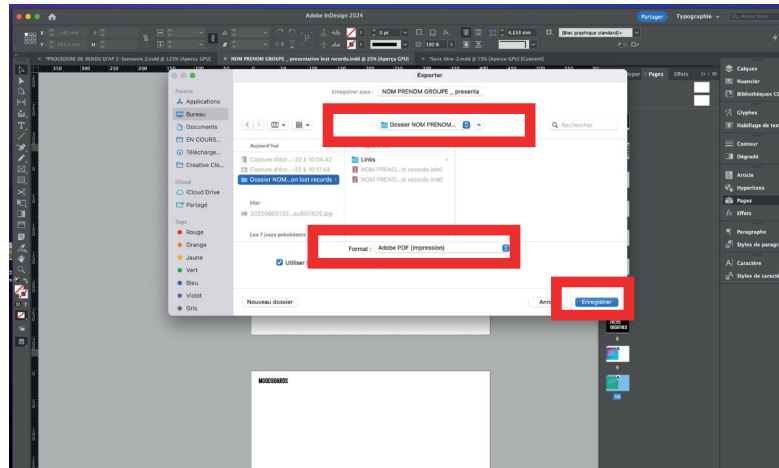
Adobe InDesign 2024

Partager Typographie Adobe Stock

[Bloc graphique standard]+

100 % 4,233 mm

*PROCEDURE DE RENDU EFAP 2-Semestre 2.indd @ 120% [Aperçu GPU] NOM PRENOM GROUPE _ presentation lost records.indd @ 25% [Aperçu GPU] *Sans titre-2.indd @ 75% [Aperçu GPU] [Converti]

Exporter

Enregistrer sous : NOM PRENOM GROUPE _ presenta

Dossier NOM PRENOM...

Rechercher

Favoris
Applications
Bureau
Documents
EN COURS...
Télécharge...
Creative Clo...

iCloud
iCloud Drive
Partagé

Tags
Rouge
Orange
Jaune
Vert
Bleu
Violet
Gris

Aujourd'hui
Capture d'écr...-22 à 10.04.42
Capture d'écr...-22 à 10.17.44
Dossier NOM...on lost records

Hier
20220605132...au951625.jpg

Les 7 jours précédents

Links
NOM PRENO...st records.idml
NOM PRENO...st records.indd

Format : Adobe PDF (impression)

Utiliser

Nouveau dossier

Annuler Enregistrer

Hyper Pages Offres

Calques
Nuancier
Bibliothèques CC
Glyphes
Habillage de tex
Contour
Dégradé
Article
Hyperliens
Pages
Effets
Paragraphe
Styles de paragr
Caractère
Styles de caractè

MOODBOARDS

8
9
10